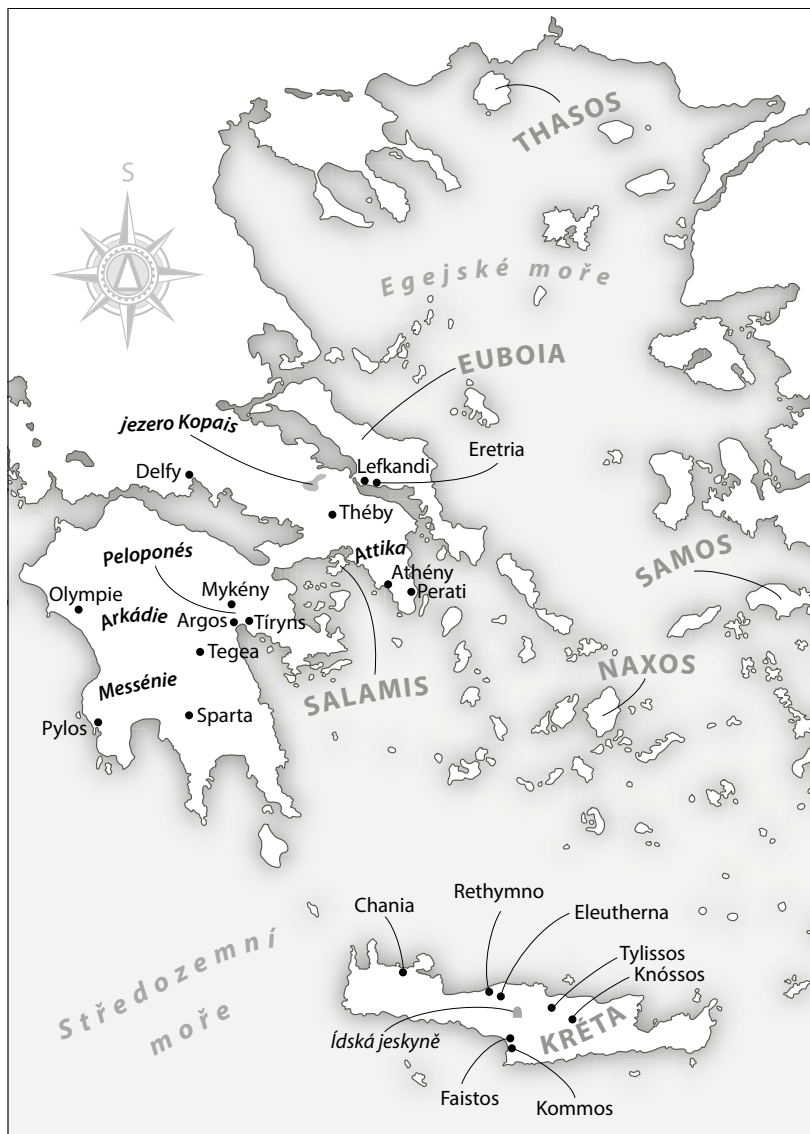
THASOS

S

Egejské moře

EUBOIA

jezero Kopais

Eretria

Delfy

Lefkandi

Théby

Peloponés

Attika

Athény

Perati

SAMOS

Olympie

Mykény

Arkádie

Argos

Tíryns

Tegea

NAXOS

Messénie

SALAMIS

Pylos

Sparta

Chania

Rethymno

Eleutherna

Středozemní moře

Tylissos

Knóssos

Ídská jeskyně

KRÉTA

Faistos

Kommos